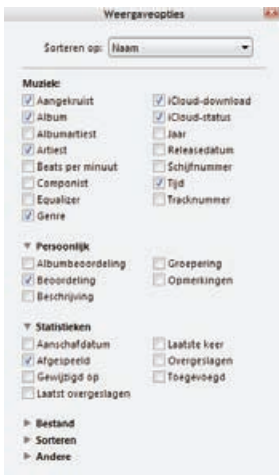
Weergaveopties

Sorteren op: Naam

Muziek:

Aangekruist
Album
Albumartiest
Artiest
Beats per minuut
Componist
Equalizer
Genre

iCloud-download
iCloud-status
Jaar
Releasedatum
Schijfnummer
Tijd
Tracknummer

Persoonlijk

Albumbeoordeling
Beoordeling
Beschrijving

Groepering
Opmerkingen

Statistieken

Aanschafdatum
Afgespeeld
Gewijzigd op
Laatst overgeslagen

Laatste keer
Overgeslagen
Toegevoegd

Bestand
Sorteren
Andere